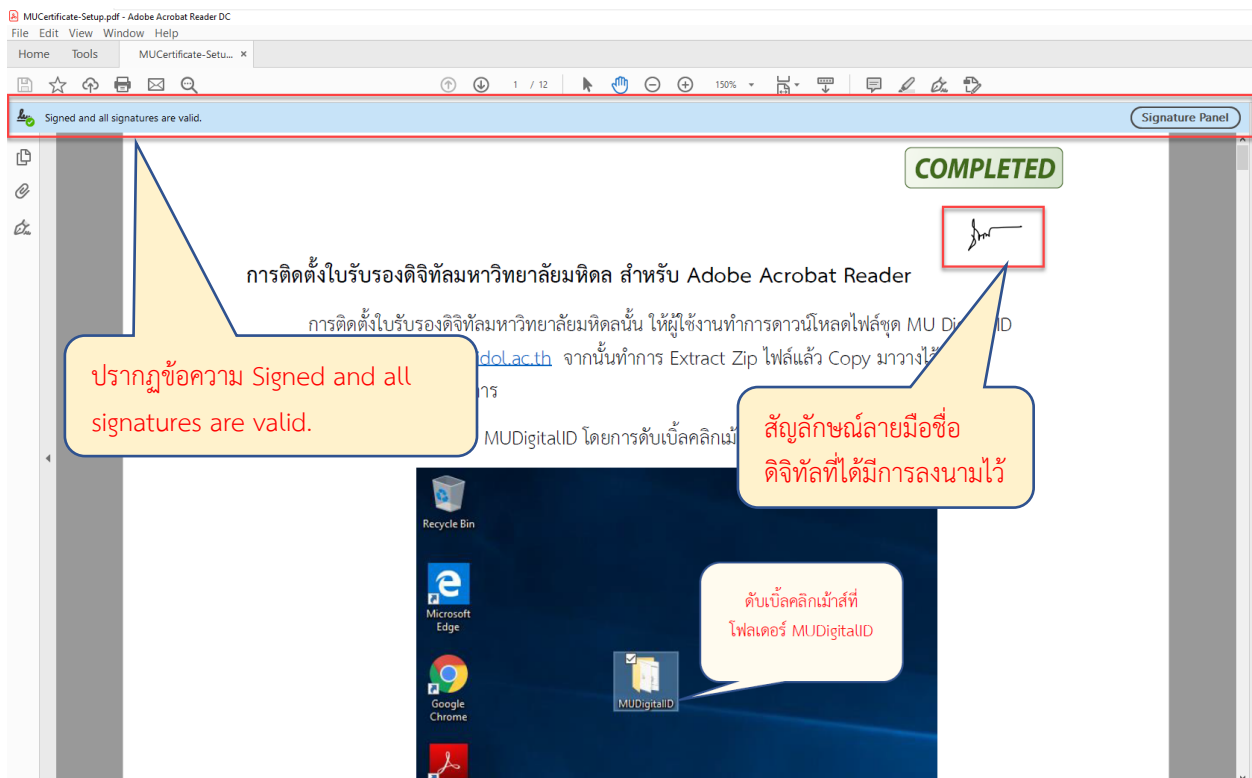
MUCertificate-Setup.pdf - Adobe Acrobat Reader DC
File Edit View Window Help
Home Tools MUCertificate-Setu... ×

1 / 12 150%

Signed and all signatures are valid.

Signature Panel

COMPLETED

การติดตั้งใบรับรองดิจิทัลมหาวิทยาลัยมหิดล สำหรับ Adobe Acrobat Reader

การติดตั้งใบรับรองดิจิทัลมหาวิทยาลัยมหิดลนั้น ให้ผู้ใช้งานทำการดาวน์โหลดไฟล์ชุด MU Di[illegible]ID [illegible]dol.ac.th จากนั้นทำการ Extract Zip ไฟล์แล้ว Copy มาวางไ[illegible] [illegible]าร

ปรากฏข้อความ Signed and all signatures are valid.

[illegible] MUDigitalID โดยการดับเบิ้ลคลิกเม้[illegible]

สัญลักษณ์ลายมือชื่อดิจิทัลที่ได้มีการลงนามไว้

Recycle Bin

Microsoft Edge

Google Chrome

ดับเบิ้ลคลิกเม้าส์ที่โฟลเดอร์ MUDigitalID

MUDigitalID